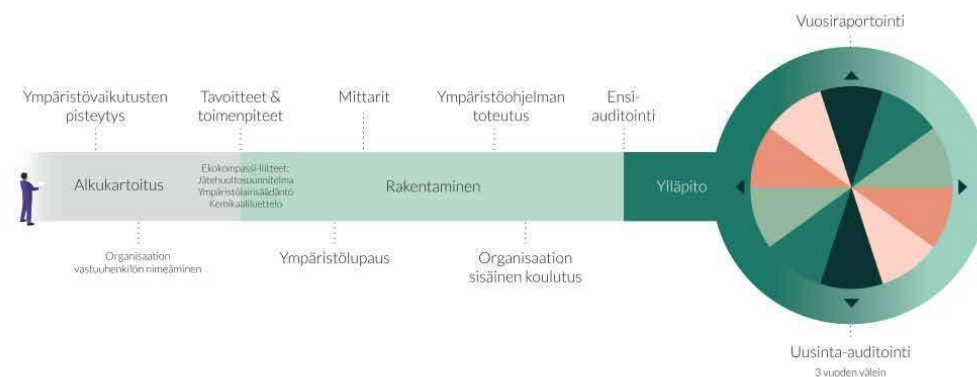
Vuosiraportointi

Ympäristövaikutusten pisteytys

Tavoitteet & toimenpiteet

Mittarit

Ympäristöohjelman toteutus

Ensi-auditointi

Alkukartoitus

Ekokompassi-liitteet: Jätehuoltosuunnitelma Ympäristölainsäädäntö Kemikaaliluettelo

Rakentaminen

Ylläpito

Organisaation vastuuhenkilön nimeäminen

Ympäristölupaus

Organisaation sisäinen koulutus

Uusinta-auditointi
3 vuoden välein